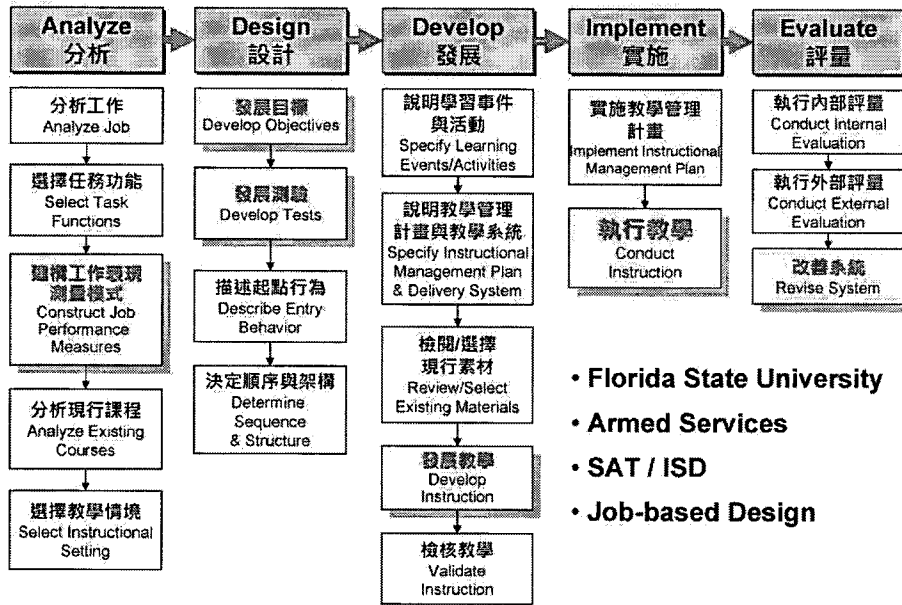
Analyze 分析

Design 設計

Develop 發展

Implement 實施

Evaluate 評量

分析工作 Analyze Job

選擇任務功能 Select Task Functions

建構工作表現測量模式 Construct Job Performance Measures

分析現行課程 Analyze Existing Courses

選擇教學情境 Select Instructional Setting

發展目標 Develop Objectives

發展測驗 Develop Tests

描述起點行為 Describe Entry Behavior

決定順序與架構 Determine Sequence & Structure

說明學習事件與活動 Specify Learning Events/Activities

說明教學管理計畫與教學系統 Specify Instructional Management Plan & Delivery System

檢閱/選擇現行素材 Review/Select Existing Materials

發展教學 Develop Instruction

檢核教學 Validate Instruction

實施教學管理計畫 Implement Instructional Management Plan

執行教學 Conduct Instruction

執行內部評量 Conduct Internal Evaluation

執行外部評量 Conduct External Evaluation

改善系統 Revise System

• Florida State University

• Armed Services

• SAT / ISD

• Job-based Design